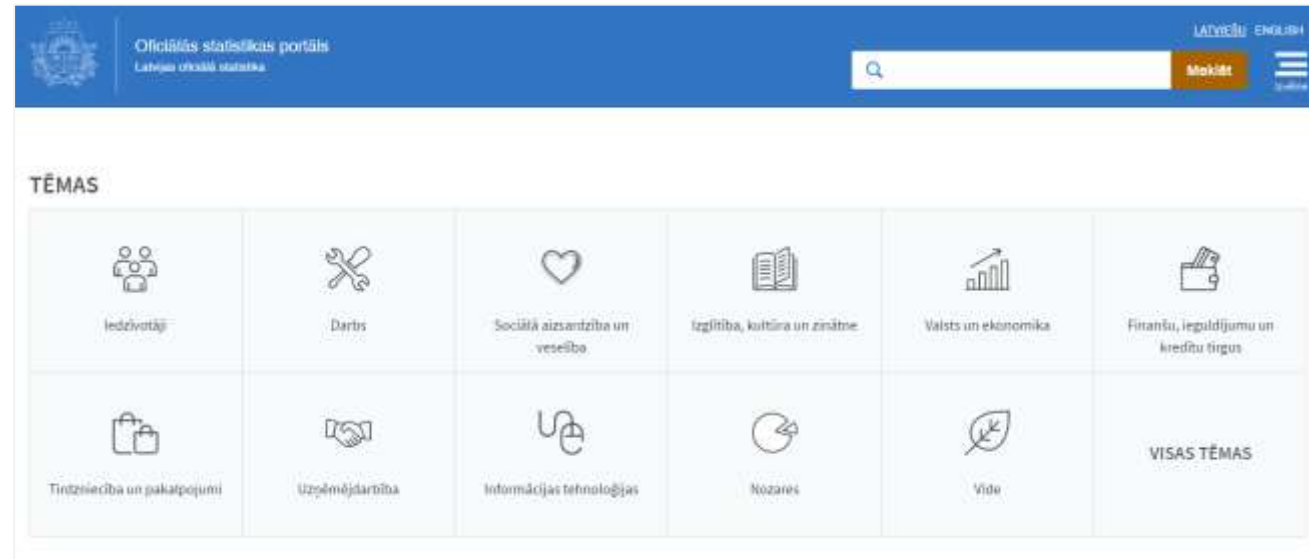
Oficiālās statistikas portāls
Latvijas oficiālā statistika

LATVIEŠU ENGLISH

Meklēt

Izvēlne

TĒMAS

| Iedzīvotāji | Darbs | Sociālā aizsardzība un veselība | Izglītība, kultūra un zinātne | Valsts un ekonomika | Finanšu, ieguldījumu un kredītu tirgus |
|---|---|---|---|---|---|
| Tirdzniecība un pakalpojumi | Uzņēmējdarbība | Informācijas tehnoloģijas | Nozares | Vide | VISAS TĒMAS |